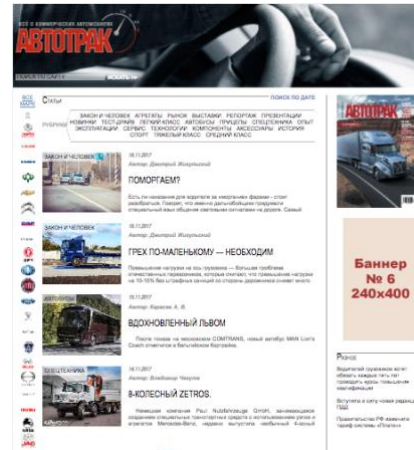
ВСЁ О КОММЕРЧЕСКИХ АВТОМОБИЛЯХ
АВТОТРАК

Статьи
ПОИСК ПО ДАТЕ
РУБРИКИ
ЗАКОН И ЧЕЛОВЕК АГРЕГАТЫ РЫНОК ВЫСТАВКИ РЕПОРТАЖ ПРЕЗЕНТАЦИИ НОВИНКИ ТЕСТ-ДРАЙВ ЛЕГКИЙ КЛАСС АВТОБУСЫ ПРИЦЕПЫ СПЕЦТЕХНИКА ОПЫТ ЭКСПЛУАТАЦИИ СЕРВИС ТЕХНОЛОГИИ КОМПОНЕНТЫ АКСЕССУАРЫ ИСТОРИЯ СПОРТ ТЯЖЕЛЫЙ КЛАСС СРЕДНИЙ КЛАСС

ЗАКОН И ЧЕЛОВЕК
16.11.2017
Автор: Дмитрий Жигульский
ПОМОРГАЕМ?
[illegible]

ЗАКОН И ЧЕЛОВЕК
16.11.2017
Автор: Дмитрий Жигульский
ГРЕХ ПО-МАЛЕНЬКОМУ — НЕОБХОДИМ
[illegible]

АВТОБУСЫ
16.11.2017
Автор: Карасев А. В.
ВДОХНОВЛЕННЫЙ ЛЬВОМ
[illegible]

СПЕЦТЕХНИКА
16.11.2017
Автор: Владимир Чекулов
8-КОЛЕСНЫЙ ZETROS.
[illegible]

АВТОТРАК

Баннер № 6 240x400

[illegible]